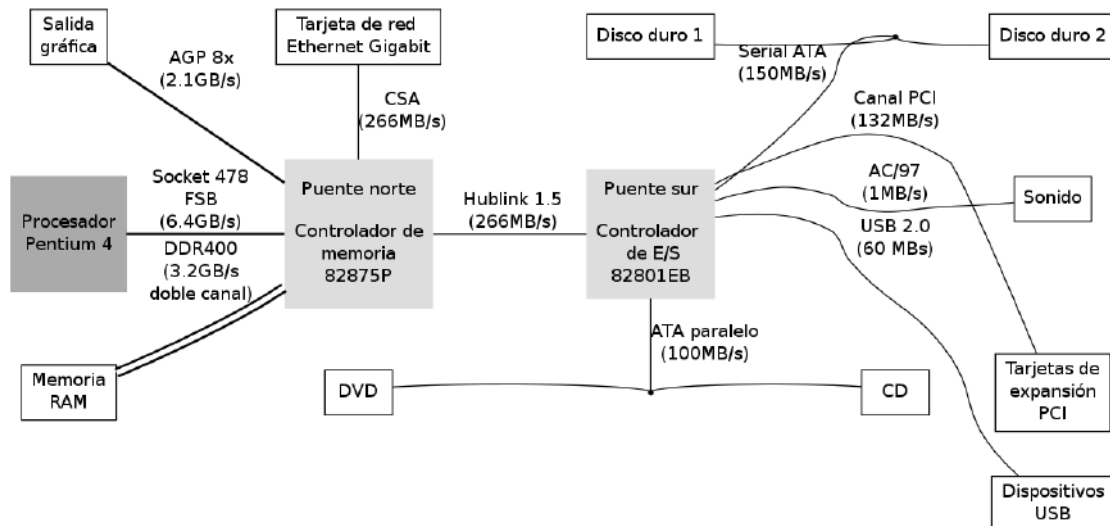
Salida gráfica

Tarjeta de red Ethernet Gigabit

Disco duro 1

Disco duro 2

AGP 8x (2.1GB/s)

CSA (266MB/s)

Serial ATA (150MB/s)

Canal PCI (132MB/s)

Socket 478 FSB (6.4GB/s)

Procesador Pentium 4

DDR400 (3.2GB/s doble canal)

Puente norte

Controlador de memoria 82875P

Hublink 1.5 (266MB/s)

Puente sur

Controlador de E/S 82801EB

AC/97 (1MB/s)

Sonido

USB 2.0 (60 MBs)

ATA paralelo (100MB/s)

Memoria RAM

DVD

CD

Tarjetas de expansión PCI

Dispositivos USB